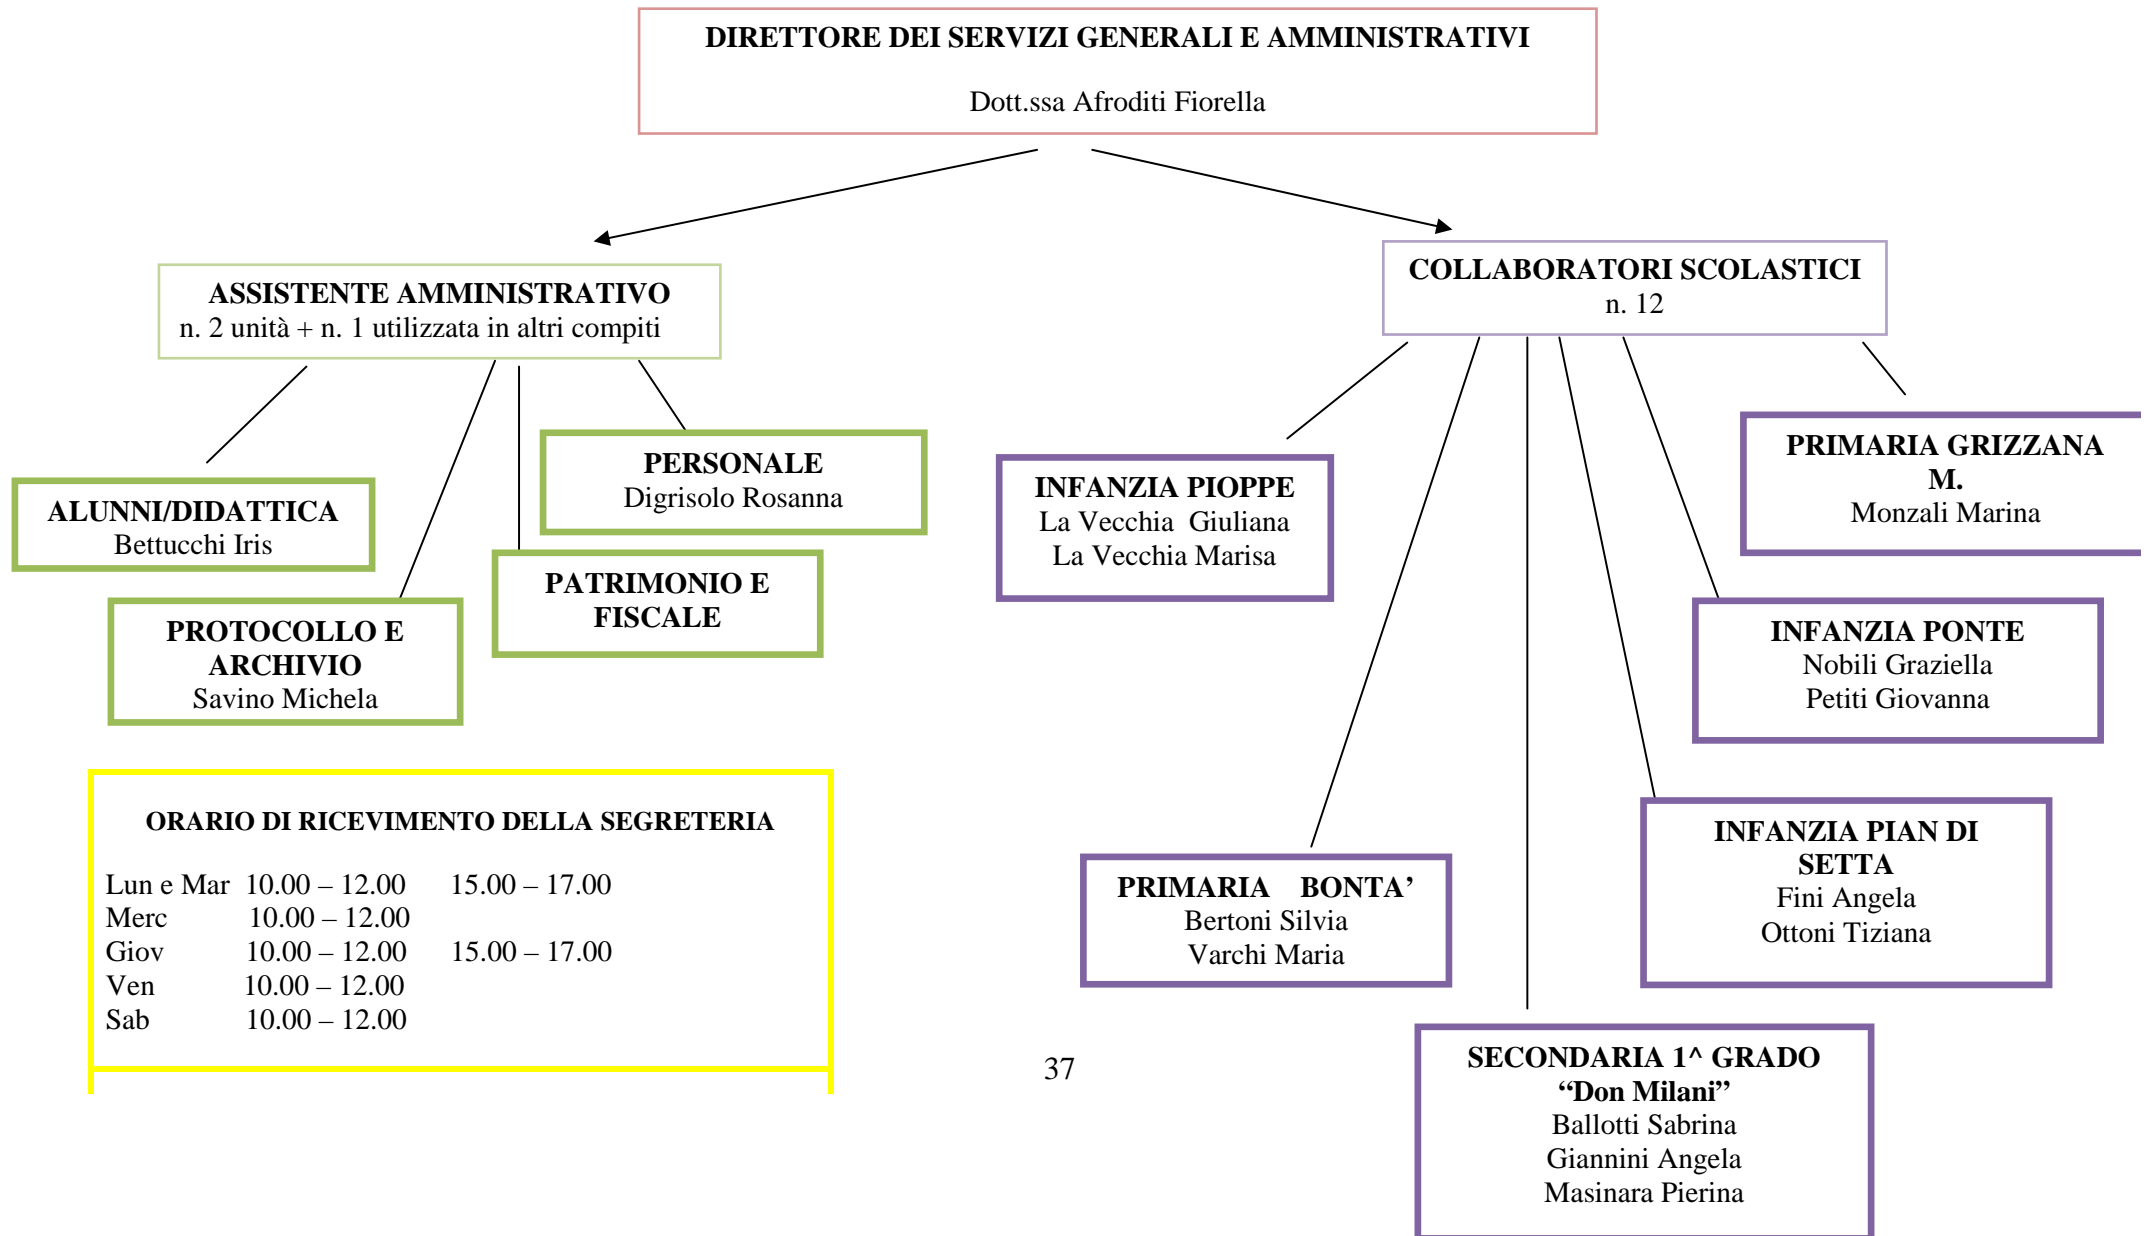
DIRETTORE DEI SERVIZI GENERALI E AMMINISTRATIVI

Dott.ssa Afroditi Fiorella

ASSISTENTE AMMINISTRATIVO
n. 2 unità + n. 1 utilizzata in altri compiti

COLLABORATORI SCOLASTICI
n. 12

PERSONALE
Digrisolo Rosanna

ALUNNI/DIDATTICA
Bettucchi Iris

PATRIMONIO E FISCALE

PROTOCOLLO E ARCHIVIO
Savino Michela

INFANZIA PIOPPE
La Vecchia Giuliana
La Vecchia Marisa

PRIMARIA GRIZZANA M.
Monzali Marina

INFANZIA PONTE
Nobili Graziella
Petiti Giovanna

INFANZIA PIAN DI SETTA
Fini Angela
Ottoni Tiziana

PRIMARIA BONTA'
Bertoni Silvia
Varchi Maria

SECONDARIA 1^ GRADO
"Don Milani"
Ballotti Sabrina
Giannini Angela
Masinara Pierina

ORARIO DI RICEVIMENTO DELLA SEGRETERIA

| | | |
|---|---|---|
| Lun e Mar | 10.00 – 12.00 | 15.00 – 17.00 |
| Merc | 10.00 – 12.00 | |
| Giov | 10.00 – 12.00 | 15.00 – 17.00 |
| Ven | 10.00 – 12.00 | |
| Sab | 10.00 – 12.00 | |

37